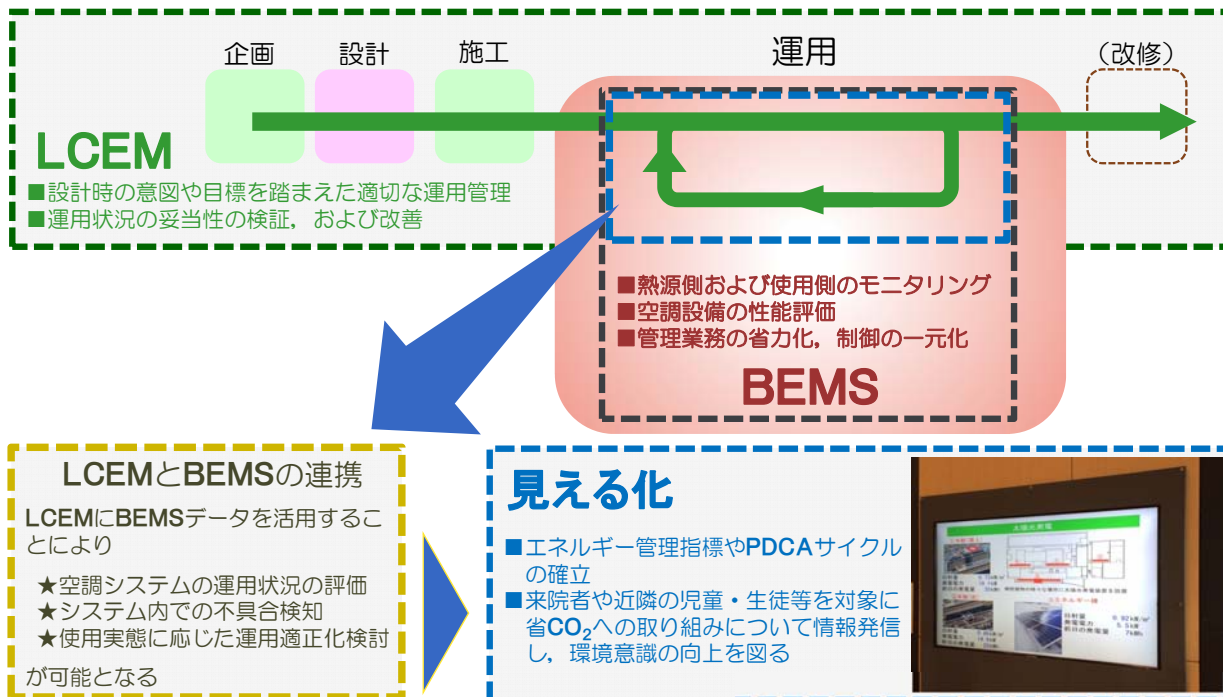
企画　設計　施工　運用　（改修）

LCEM
■設計時の意図や目標を踏まえた適切な運用管理
■運用状況の妥当性の検証，および改善

■熱源側および使用側のモニタリング
■空調設備の性能評価
■管理業務の省力化，制御の一元化
BEMS

LCEMとBEMSの連携
LCEMにBEMSデータを活用することにより
★空調システムの運用状況の評価
★システム内での不具合検知
★使用実態に応じた運用適正化検討
が可能となる

見える化
■エネルギー管理指標やPDCAサイクルの確立
■来院者や近隣の児童・生徒等を対象に省$CO_2$への取り組みについて情報発信し，環境意識の向上を図る